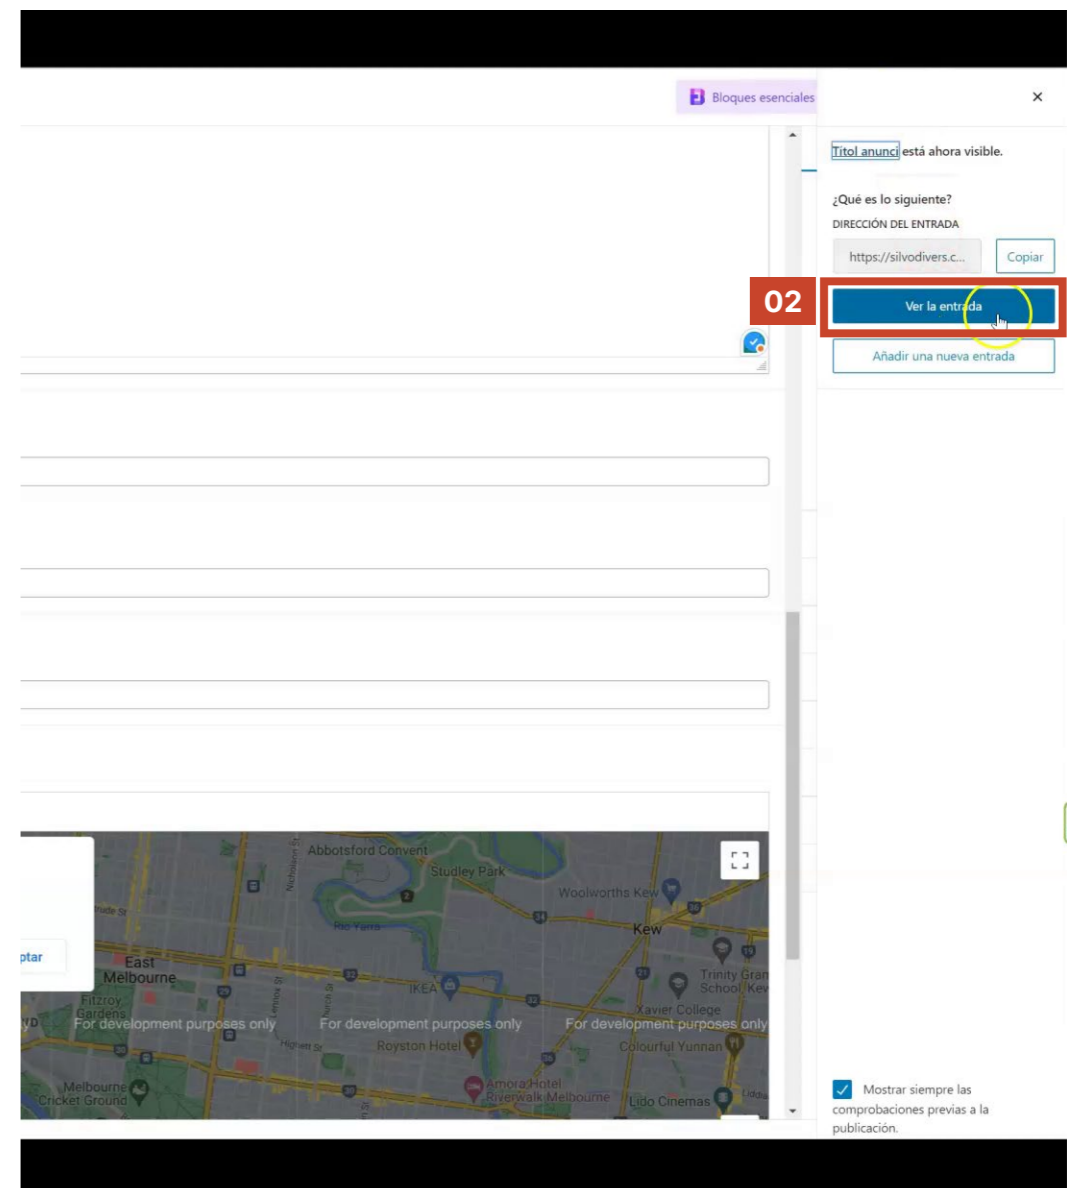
Bloques esenciales

×

Titol anunci está ahora visible.

¿Qué es lo siguiente?

DIRECCIÓN DEL ENTRADA

https://silvodivers.c...

Copiar

02

Ver la entrada

Añadir una nueva entrada

ptar

Abbotsford Convent

Studley Park

Woolworths Kew

Kew

Rio Yarra

East Melbourne

Fitzroy Gardens

IKEA

Trinity Gram School, Kew

Xavier College

For development purposes only

For development purposes only

For development purposes only

Royston Hotel

Colourful Yunnan

Melbourne Cricket Ground

Amora Hotel Riverwalk Melbourne

Lido Cinemas

Mostrar siempre las comprobaciones previas a la publicación.